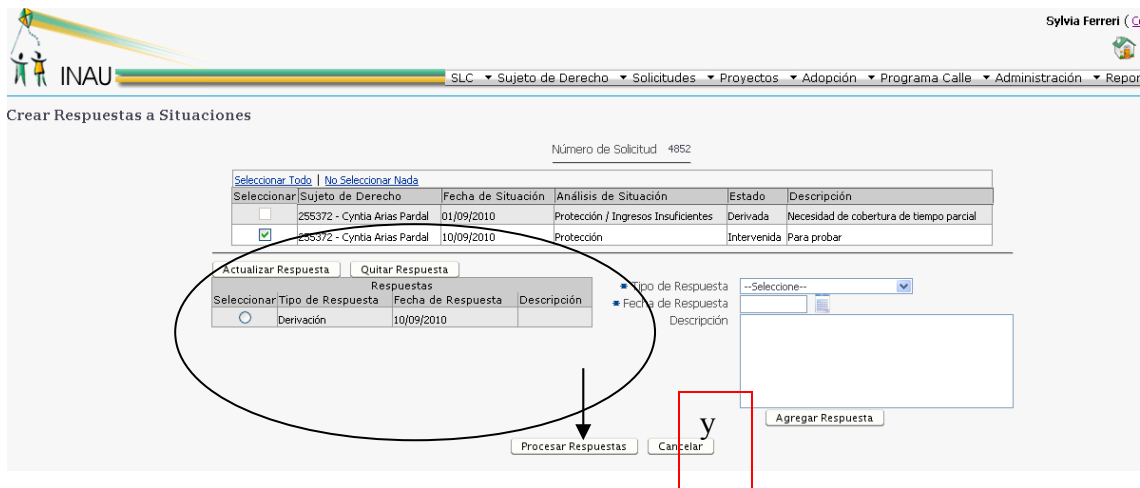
INAU

Sylvia Ferreri ( C

SLC ▼ Sujeto de Derecho ▼ Solicitudes ▼ Proyectos ▼ Adopción ▼ Programa Calle ▼ Administración ▼ Repor

Crear Respuestas a Situaciones

Número de Solicitud 4852

Seleccionar Todo | No Seleccionar Nada

| Seleccionar | Sujeto de Derecho | Fecha de Situación | Análisis de Situación | Estado | Descripción |
|---|---|---|---|---|---|
| ☐ | 255372 - Cyntia Arias Pardal | 01/09/2010 | Protección / Ingresos Insuficientes | Derivada | Necesidad de cobertura de tiempo parcial |
| ☑ | 255372 - Cyntia Arias Pardal | 10/09/2010 | Protección | Intervenida | Para probar |

Actualizar Respuesta   Quitar Respuesta

Respuestas

| Seleccionar | Tipo de Respuesta | Fecha de Respuesta | Descripción |
|---|---|---|---|
| ○ | Derivación | 10/09/2010 | |

* Tipo de Respuesta --Seleccione--
* Fecha de Respuesta
Descripción

Agregar Respuesta

y

Procesar Respuestas   Cancelar